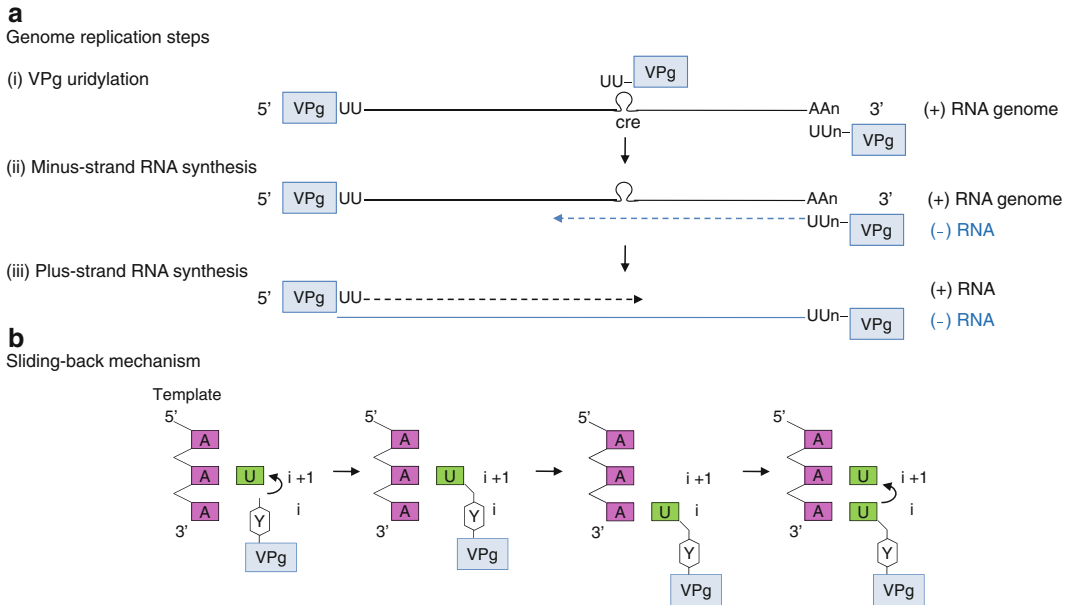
a
Genome replication steps

(i) VPg uridylation

UU– VPg

5' VPg UU cre AAn 3' (+) RNA genome

UUn– VPg

(ii) Minus-strand RNA synthesis

5' VPg UU AAn 3' (+) RNA genome

UUn– VPg (–) RNA

(iii) Plus-strand RNA synthesis

5' VPg UU (+) RNA

UUn– VPg (–) RNA

b
Sliding-back mechanism

Template

5' A A A 3' U i +1 Y i VPg

5' A A A 3' U i +1 Y i VPg

5' A A A 3' i +1 U i Y VPg

5' A A A 3' U i +1 U i Y VPg